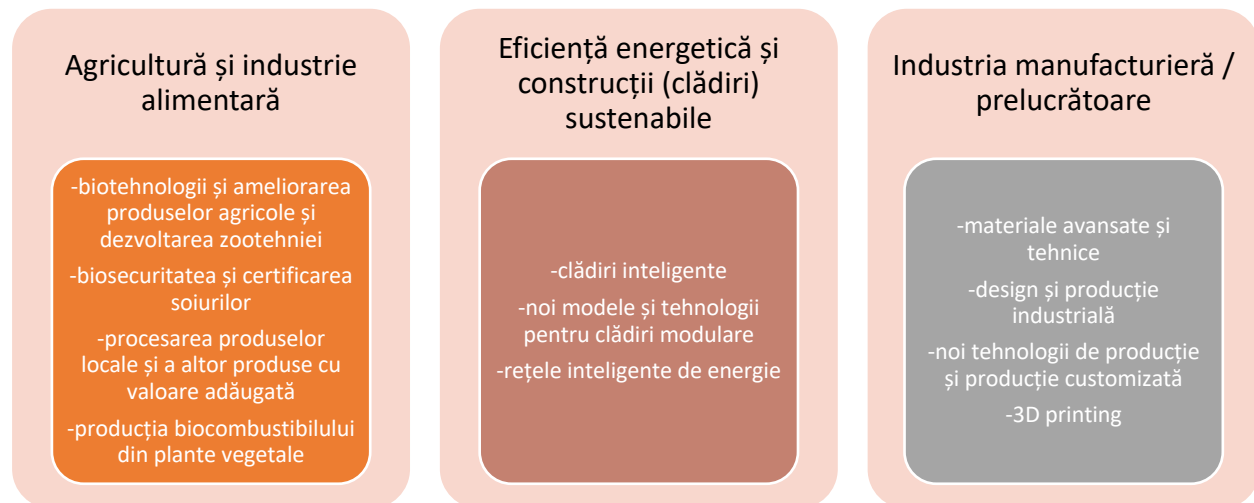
Agricultură și industrie alimentară

-biotehnologii și ameliorarea produselor agricole și dezvoltarea zootehniei

-biosecuritatea și certificarea soiurilor

-procesarea produselor locale și a altor produse cu valoare adăugată

-producția biocombustibilului din plante vegetale

Eficiență energetică și construcții (clădiri) sustenabile

-clădiri inteligente

-noi modele și tehnologii pentru clădiri modulare

-rețele inteligente de energie

Industria manufacturieră / prelucrătoare

-materiale avansate și tehnice

-design și producție industrială

-noi tehnologii de producție și producție customizată

-3D printing